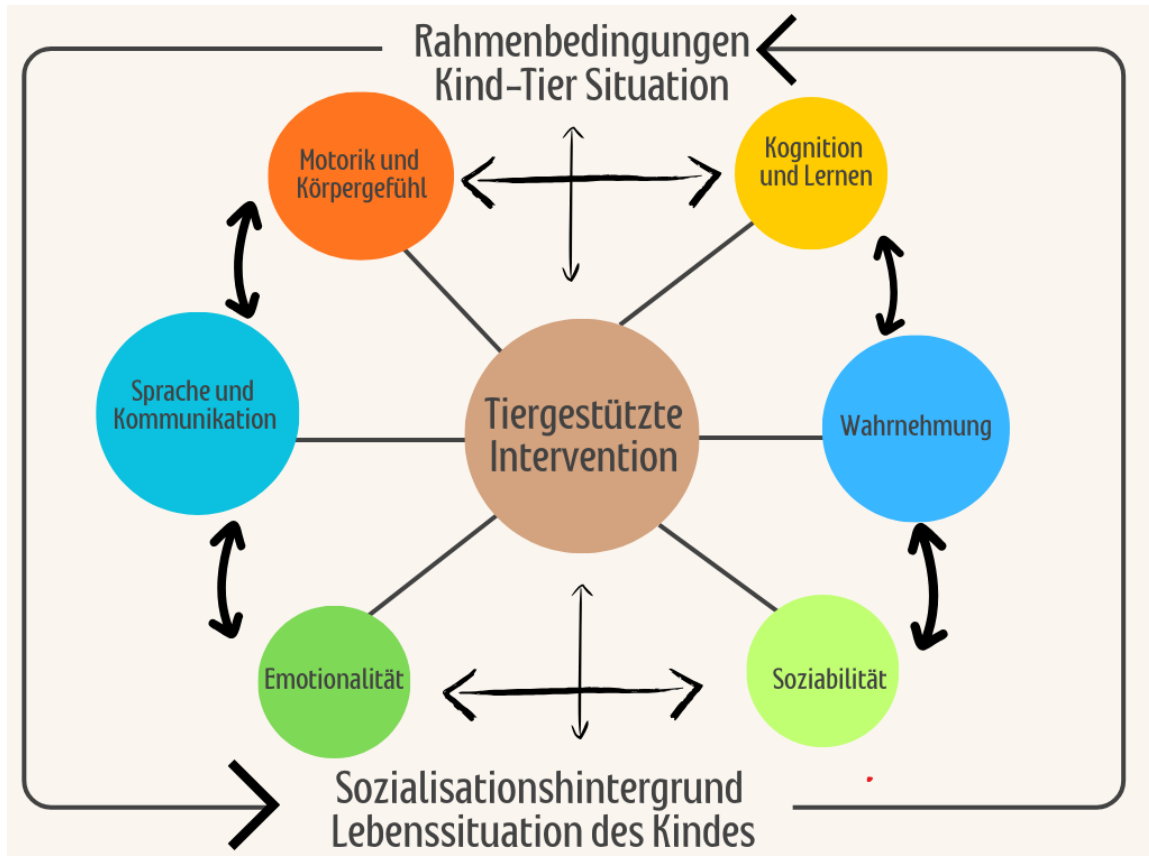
Rahmenbedingungen
Kind-Tier Situation

Motorik und Körpergefühl

Kognition und Lernen

Sprache und Kommunikation

Tiergestützte Intervention

Wahrnehmung

Emotionalität

Soziabilität

Sozialisationshintergrund
Lebenssituation des Kindes